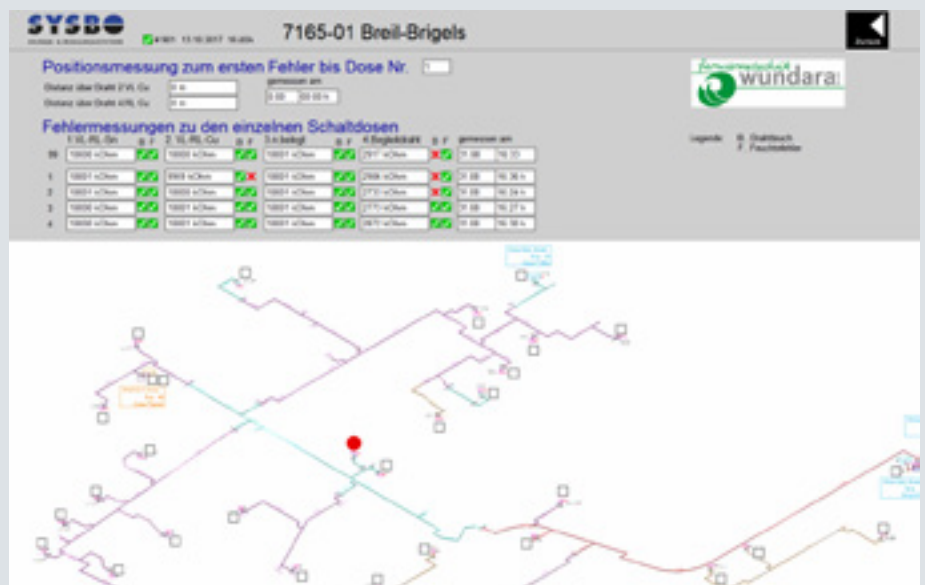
SYSBO

7165-01 Breil-Brigels

Positionsmessung zum ersten Fehler bis Dose Nr.

Distanz über Draht 2 VL Cu: 0 m
Distanz über Draht 4 RL Cu: 0 m
gemessen am: 0.00 00:00 h

wundara

Fehlermessungen zu den einzelnen Schaltdosen

| | 1 VL-RL Gn | B F | 2 VL-RL Cu | B F | 3 n.belegt | B F | 4 Begleitdraht | B F | gemessen am | |
|---|---|---|---|---|---|---|---|---|---|---|
| 99 | 10000 kOhm | | 10000 kOhm | | 10001 kOhm | | 2917 kOhm | | 11.08 | 16:33 |
| 1 | 10001 kOhm | | 8949 kOhm | | 10001 kOhm | | 2906 kOhm | | 11.08 | 16:36 h |
| 2 | 10001 kOhm | | 10000 kOhm | | 10001 kOhm | | 2733 kOhm | | 11.08 | 16:24 h |
| 3 | 10000 kOhm | | 10001 kOhm | | 10001 kOhm | | 2771 kOhm | | 11.08 | 16:27 h |
| 4 | 10000 kOhm | | 10001 kOhm | | 10001 kOhm | | 2870 kOhm | | 11.08 | 16:30 h |

Legende B Drahtbruch
F Feuchtefehler